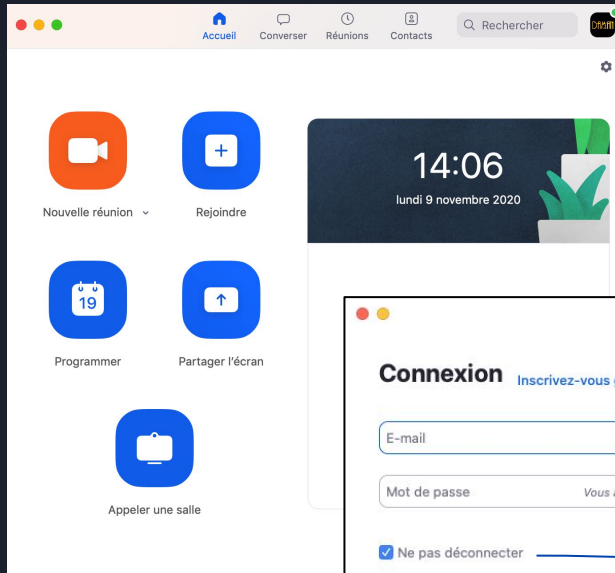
Accueil Converser Réunions Contacts Rechercher

Nouvelle réunion

Rejoindre

19

Programmer

Partager l'écran

Appeler une salle

14:06

lundi 9 novembre 2020

Connexion Inscrivez-vous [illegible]

E-mail

Mot de passe Vous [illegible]

Ne pas déconnecter